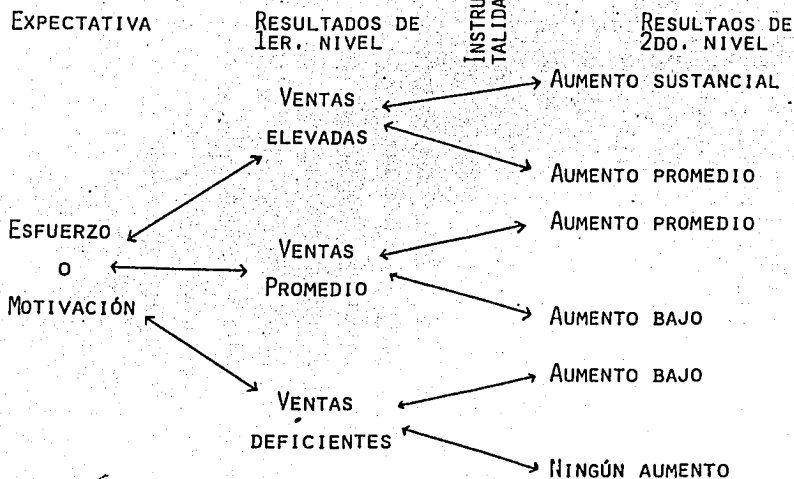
EXPECTATIVA

RESULTADOS DE 1ER. NIVEL

INSTRU TALIDA

RESULTAOS DE 2DO. NIVEL

ESFUERZO
O
MOTIVACIÓN

VENTAS ELEVADAS

VENTAS PROMEDIO

VENTAS DEFICIENTES

AUMENTO SUSTANCIAL

AUMENTO PROMEDIO

AUMENTO PROMEDIO

AUMENTO BAJO

AUMENTO BAJO

NINGÚN AUMENTO